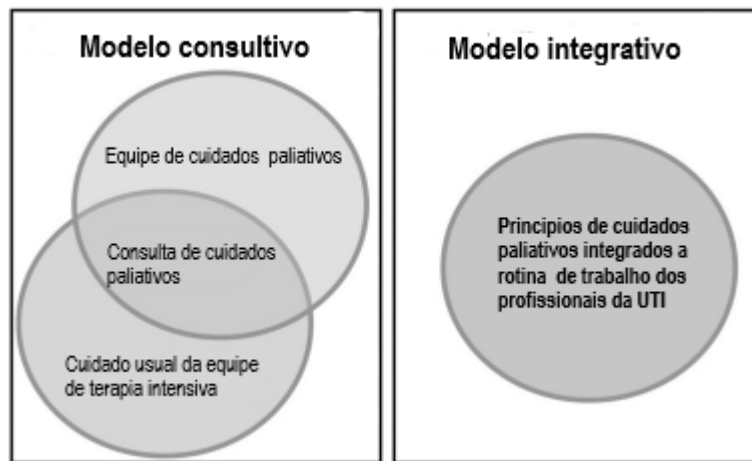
Modelo consultivo

Equipe de cuidados paliativos

Consulta de cuidados paliativos

Cuidado usual da equipe de terapia intensiva

Modelo integrativo

Principios de cuidados paliativos integrados a rotina de trabalho dos profissionais da UTI